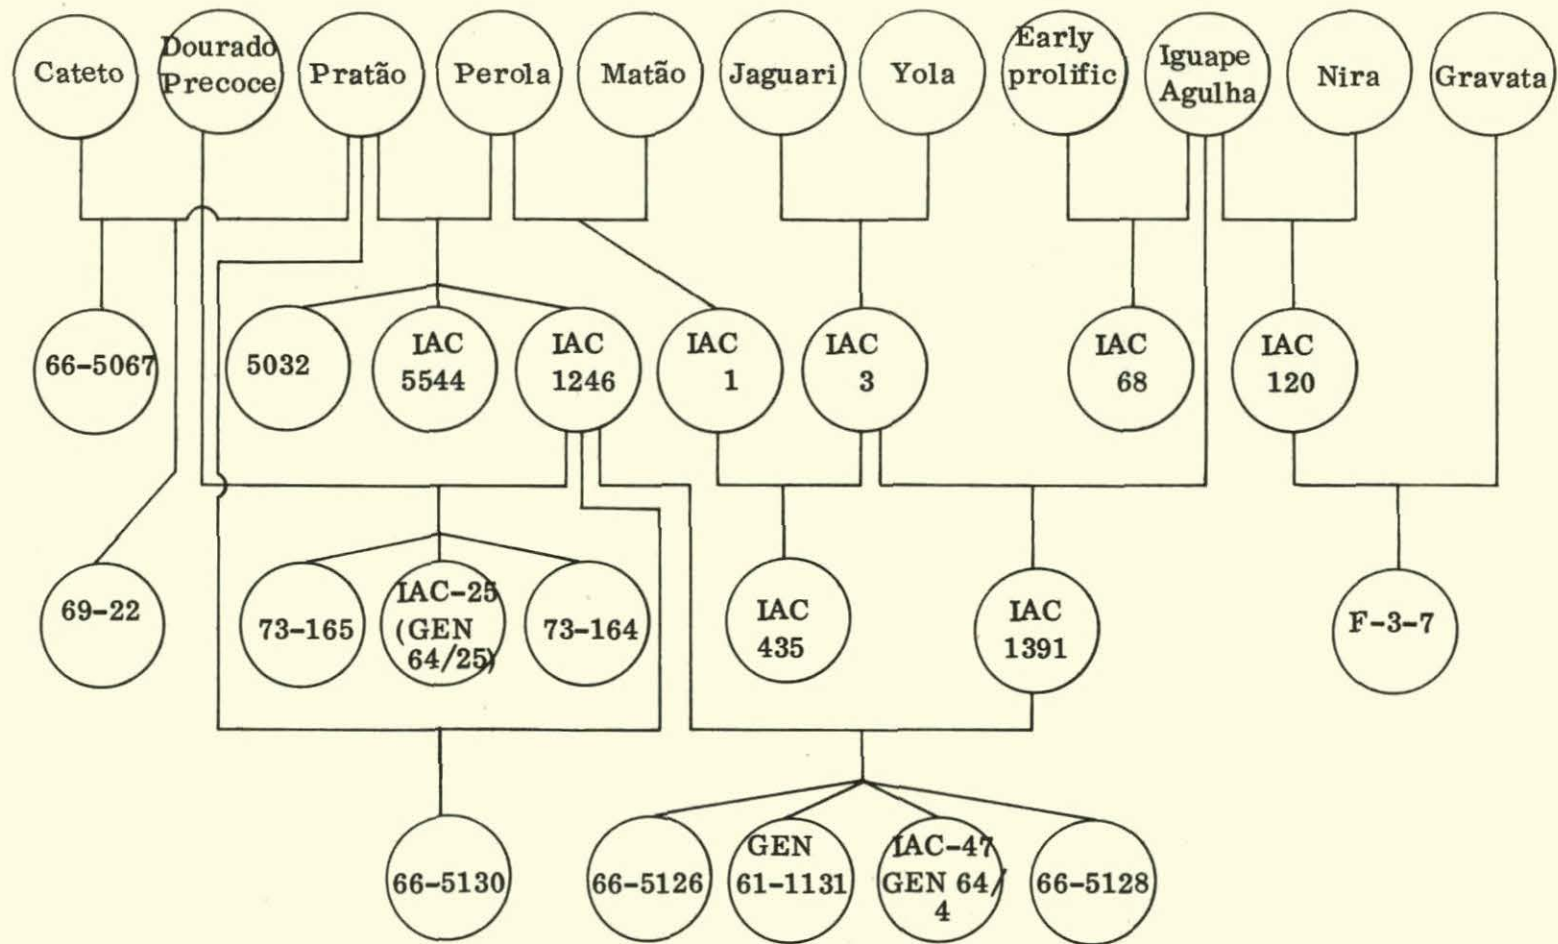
Cateto
Dourado Precoce
Pratão
Perola
Matão
Jaguari
Yola
Early prolific
Iguape Agulha
Nira
Gravata

66-5067
5032
IAC 5544
IAC 1246
IAC 1
IAC 3
IAC 68
IAC 120

69-22
73-165
IAC-25 (GEN 64/25)
73-164
IAC 435
IAC 1391
F-3-7

66-5130
66-5126
GEN 61-1131
IAC-47 GEN 64/4
66-5128